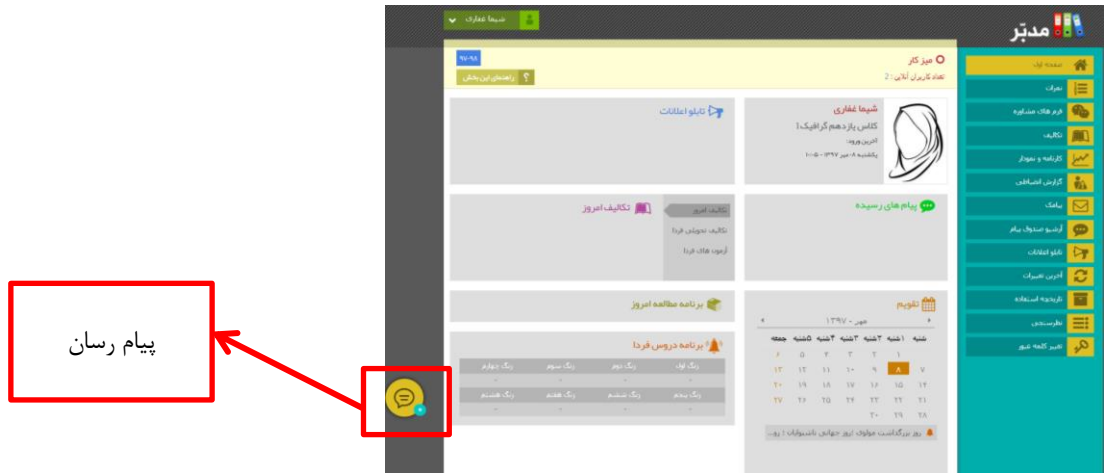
مدبّر

شیما غفاری

صفحه اول
نمرات
فرم های مشاوره
تکالیف
کارنامه و نمودار
گزارش انضباطی
پیامک
آرشیو صندوق پیام
تابلو اعلانات
آخرین تغییرات
تاریخچه استفاده
نظرسنجی
تغییر کلمه عبور

میز کار
تعداد کاربران آنلاین : 2
۹۷-۹۸
راهنمای این بخش

شیما غفاری
کلاس یازدهم گرافیک1
آخرین ورود:
یکشنبه ۸ مهر ۱۳۹۷ - ۱۰:۰۵

تابلو اعلانات

پیام های رسیده

تکالیف امروز
تکالیف امروز
تکالیف تحویلی فردا
آزمون های فردا

برنامه مطالعه امروز

تقویم
مهر - ۱۳۹۷

| جمعه | ۵شنبه | ۴شنبه | ۳شنبه | ۲شنبه | ۱شنبه | شنبه |
|---|---|---|---|---|---|---|
| ۶ | ۵ | ۴ | ۳ | ۲ | ۱ | |
| ۱۳ | ۱۲ | ۱۱ | ۱۰ | ۹ | ۸ | ۷ |
| ۲۰ | ۱۹ | ۱۸ | ۱۷ | ۱۶ | ۱۵ | ۱۴ |
| ۲۷ | ۲۶ | ۲۵ | ۲۴ | ۲۳ | ۲۲ | ۲۱ |
| | | | | ۳۰ | ۲۹ | ۲۸ |

روز بزرگداشت مولوی (روز جهانی ناشنوایان) (رو...

برنامه دروس فردا

| زنگ اول | زنگ دوم | زنگ سوم | زنگ چهارم |
|---|---|---|---|
| - | - | - | - |
| زنگ پنجم | زنگ ششم | زنگ هفتم | زنگ هشتم |
| - | - | - | - |

پیام رسان